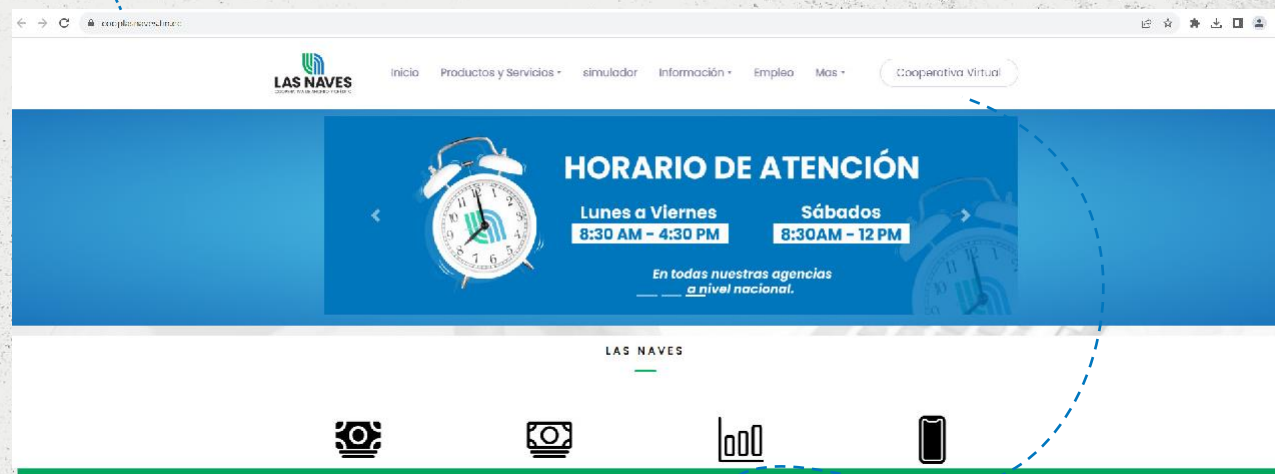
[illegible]

LAS NAVES

Inicio Productos y Servicios simulador Información Empleo Mas Cooperativa Virtual

HORARIO DE ATENCIÓN

Lunes a Viernes
8:30 AM - 4:30 PM

Sábados
8:30AM - 12 PM

En todas nuestras agencias a nivel nacional.

LAS NAVES